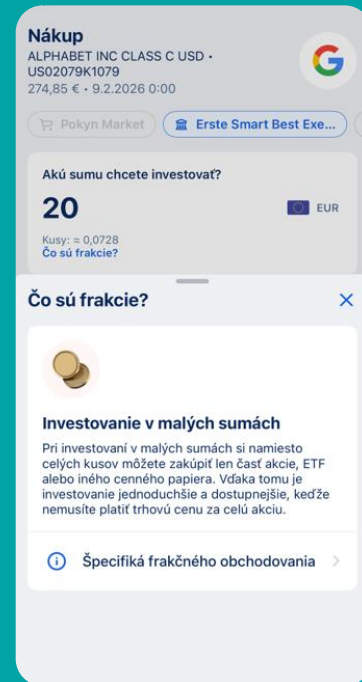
Nákup
ALPHABET INC CLASS C USD • US02079K1079
274,85 € • 9.2.2026 0:00

Pokyn Market
Erste Smart Best Exe...

Akú sumu chcete investovať?
20
EUR
Kusy: ≈ 0,0728
Čo sú frakcie?

Čo sú frakcie?
×

Investovanie v malých sumách
Pri investovaní v malých sumách si namiesto celých kusov môžete zakúpiť len časť akcie, ETF alebo iného cenného papiera. Vďaka tomu je investovanie jednoduchšie a dostupnejšie, keďže nemusíte platiť trhovú cenu za celú akciu.

Špecifiká frakčného obchodovania